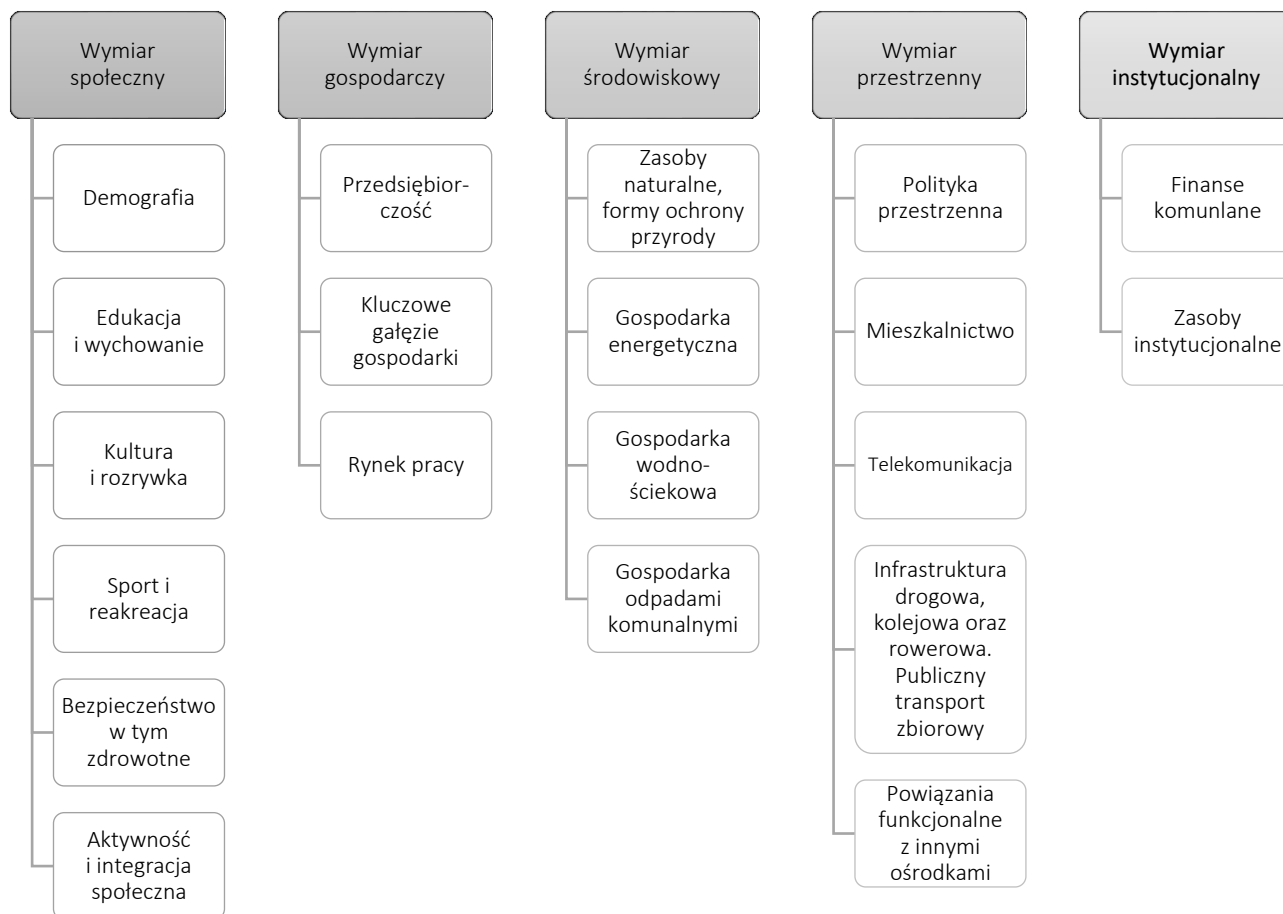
Wymiar społeczny

Demografia

Edukacja i wychowanie

Kultura i rozrywka

Sport i reakreacja

Bezpieczeństwo w tym zdrowotne

Aktywność i integracja społeczna

Wymiar gospodarczy

Przedsiębiorczość

Kluczowe gałęzie gospodarki

Rynek pracy

Wymiar środowiskowy

Zasoby naturalne, formy ochrony przyrody

Gospodarka energetyczna

Gospodarka wodno-ściekowa

Gospodarka odpadami komunalnymi

Wymiar przestrzenny

Polityka przestrzenna

Mieszkalnictwo

Telekomunikacja

Infrastruktura drogowa, kolejowa oraz rowerowa. Publiczny transport zbiorowy

Powiązania funkcjonalne z innymi ośrodkami

Wymiar instytucjonalny

Finanse komunlane

Zasoby instytucjonalne